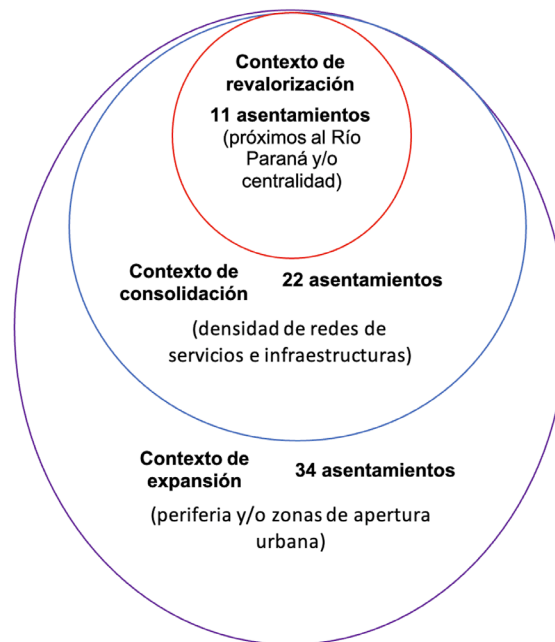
Contexto de revalorización

11 asentamientos
(próximos al Río Paraná y/o centralidad)

Contexto de consolidación

22 asentamientos

(densidad de redes de servicios e infraestructuras)

Contexto de expansión

34 asentamientos

(periferia y/o zonas de apertura urbana)